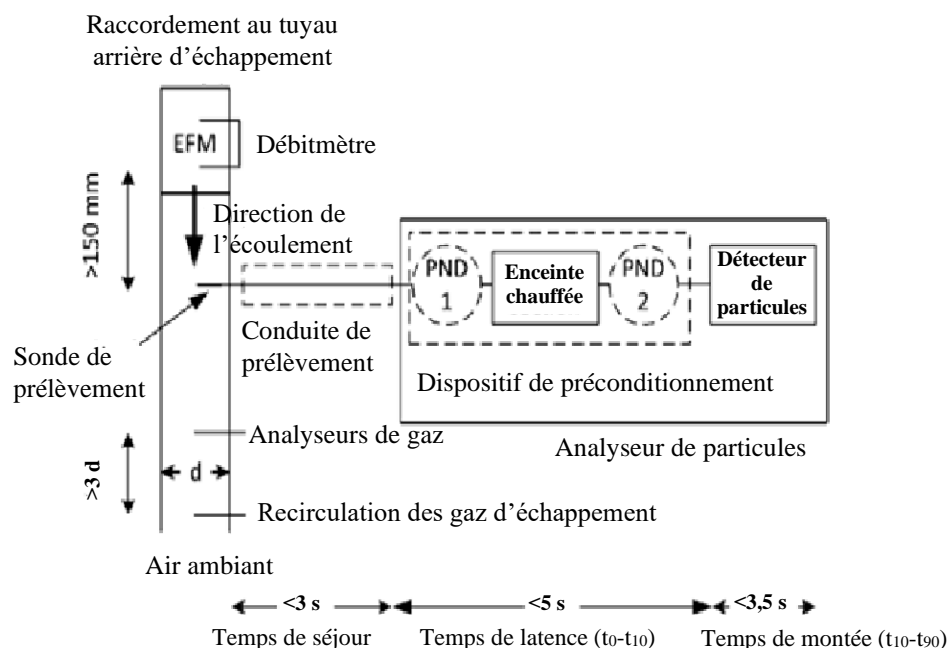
Raccordement au tuyau arrière d'échappement

EFM

Débitmètre

>150 mm

Direction de l'écoulement

PND 1

Enceinte chauffée

PND 2

Détecteur de particules

Conduite de prélèvement

Sonde de prélèvement

Dispositif de préconditionnement

Analyseurs de gaz

Analyseur de particules

>3 d

d

Recirculation des gaz d'échappement

Air ambiant

<3 s

<5 s

<3,5 s

Temps de séjour

Temps de latence ($t_0$-$t_{10}$)

Temps de montée ($t_{10}$-$t_{90}$)